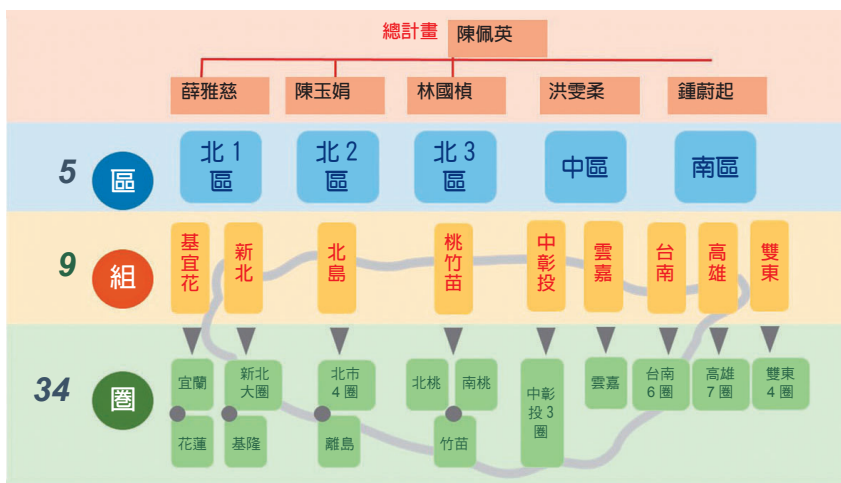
總計畫 陳佩英

薛雅慈 陳玉娟 林國楨 洪雯柔 鍾蔚起

5 區

北 1 區 北 2 區 北 3 區 中區 南區

9 組

基宜花 新北 北島 桃竹苗 中彰投 雲嘉 台南 高雄 雙東

34 圈

宜蘭 新北大圈 北市 4 圈 北桃 南桃 中彰投 3 圈 雲嘉 台南 6 圈 高雄 7 圈 雙東 4 圈

花蓮 基隆 離島 竹苗